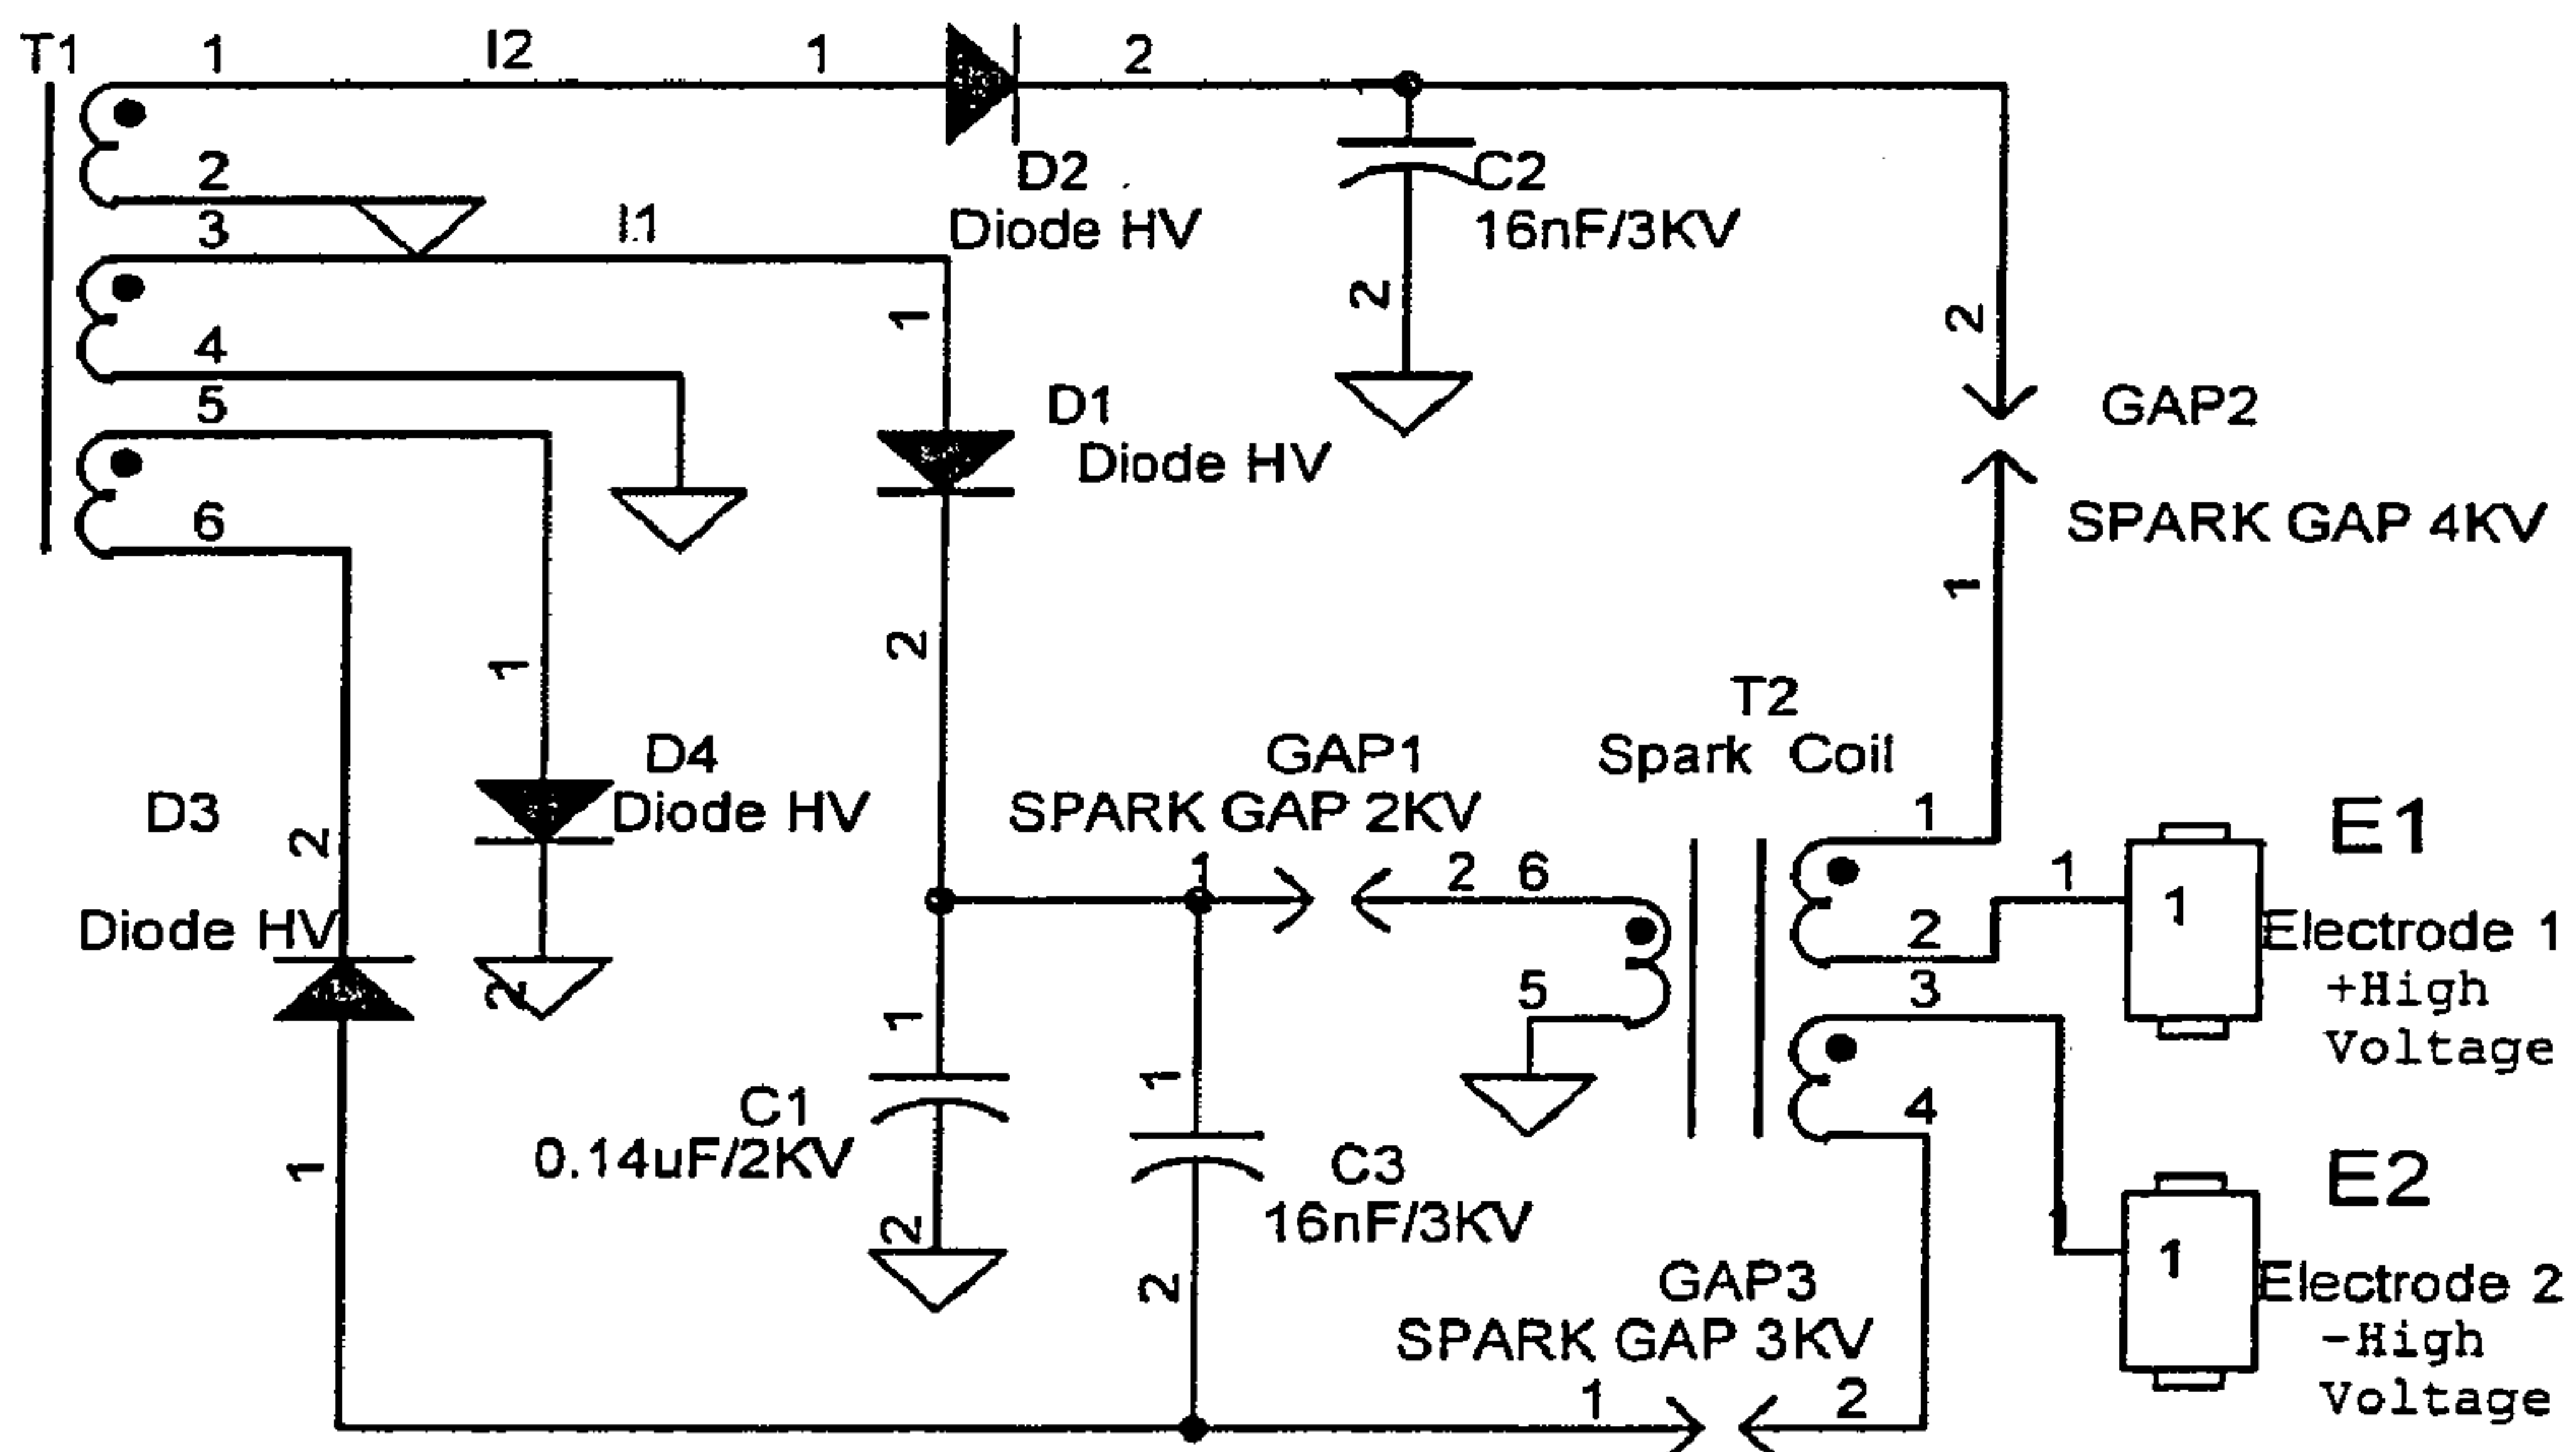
T1 1 I2 1 2
2
3 I1
D2
Diode HV
C2
16nF/3KV
2
1
4
5
D1
Diode HV
2
GAP2
SPARK GAP 4KV
1
6
2
1
D4
Diode HV
D3
2
Diode HV
2
T2
Spark Coil
GAP1
SPARK GAP 2KV
1
2 6
5
1
2
3
4
E1
1
1
Electrode 1
+High
Voltage
1
C1
0.14uF/2KV
2
1
C3
16nF/3KV
2
1
E2
1
Electrode 2
-High
Voltage
GAP3
SPARK GAP 3KV
1 2